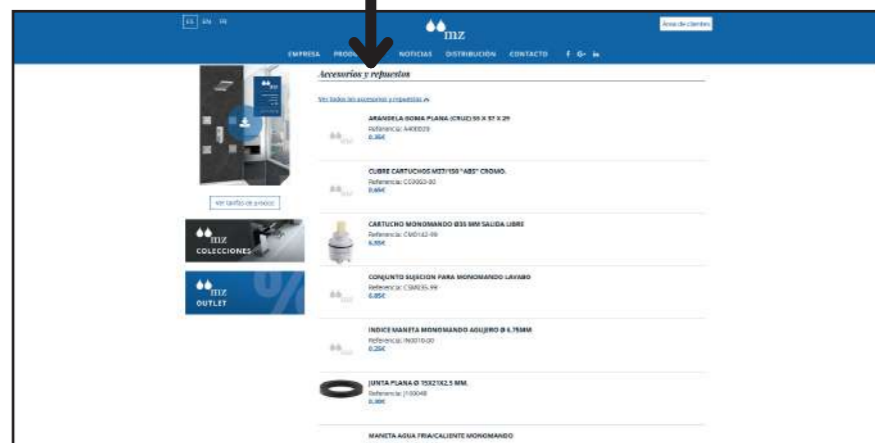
ES EN FR

mz

Área de clientes

EMPRESA PRODUCTOS NOTICIAS DISTRIBUCIÓN CONTACTO f G+ in

Accesorios y repuestos

Ver todos los accesorios y repuestos

ARANDELA GOMA PLANA (CRUZ) 55 X 37 X 29
Referencia: A400029
0.36€

CUBRE CARTUCHOS M27/150 "ABS" CROMO.
Referencia: C03003-00
0.66€

CARTUCHO MONOMANDO Ø35 MM SALIDA LIBRE
Referencia: CM0142-99
6.55€

CONJUNTO SUJECION PARA MONOMANDO LAVABO
Referencia: CSM035-99
6.85€

INDICE MANETA MONOMANDO AGUJERO Ø 6.75MM
Referencia: IN0010-00
0.20€

JUNTA PLANA Ø 15X21X2.5 MM.
Referencia: J100048
0.30€

MANETA AGUA FRIA/CALIENTE MONOMANDO

Ver tarifa de precios

mz COLECCIONES

mz OUTLET